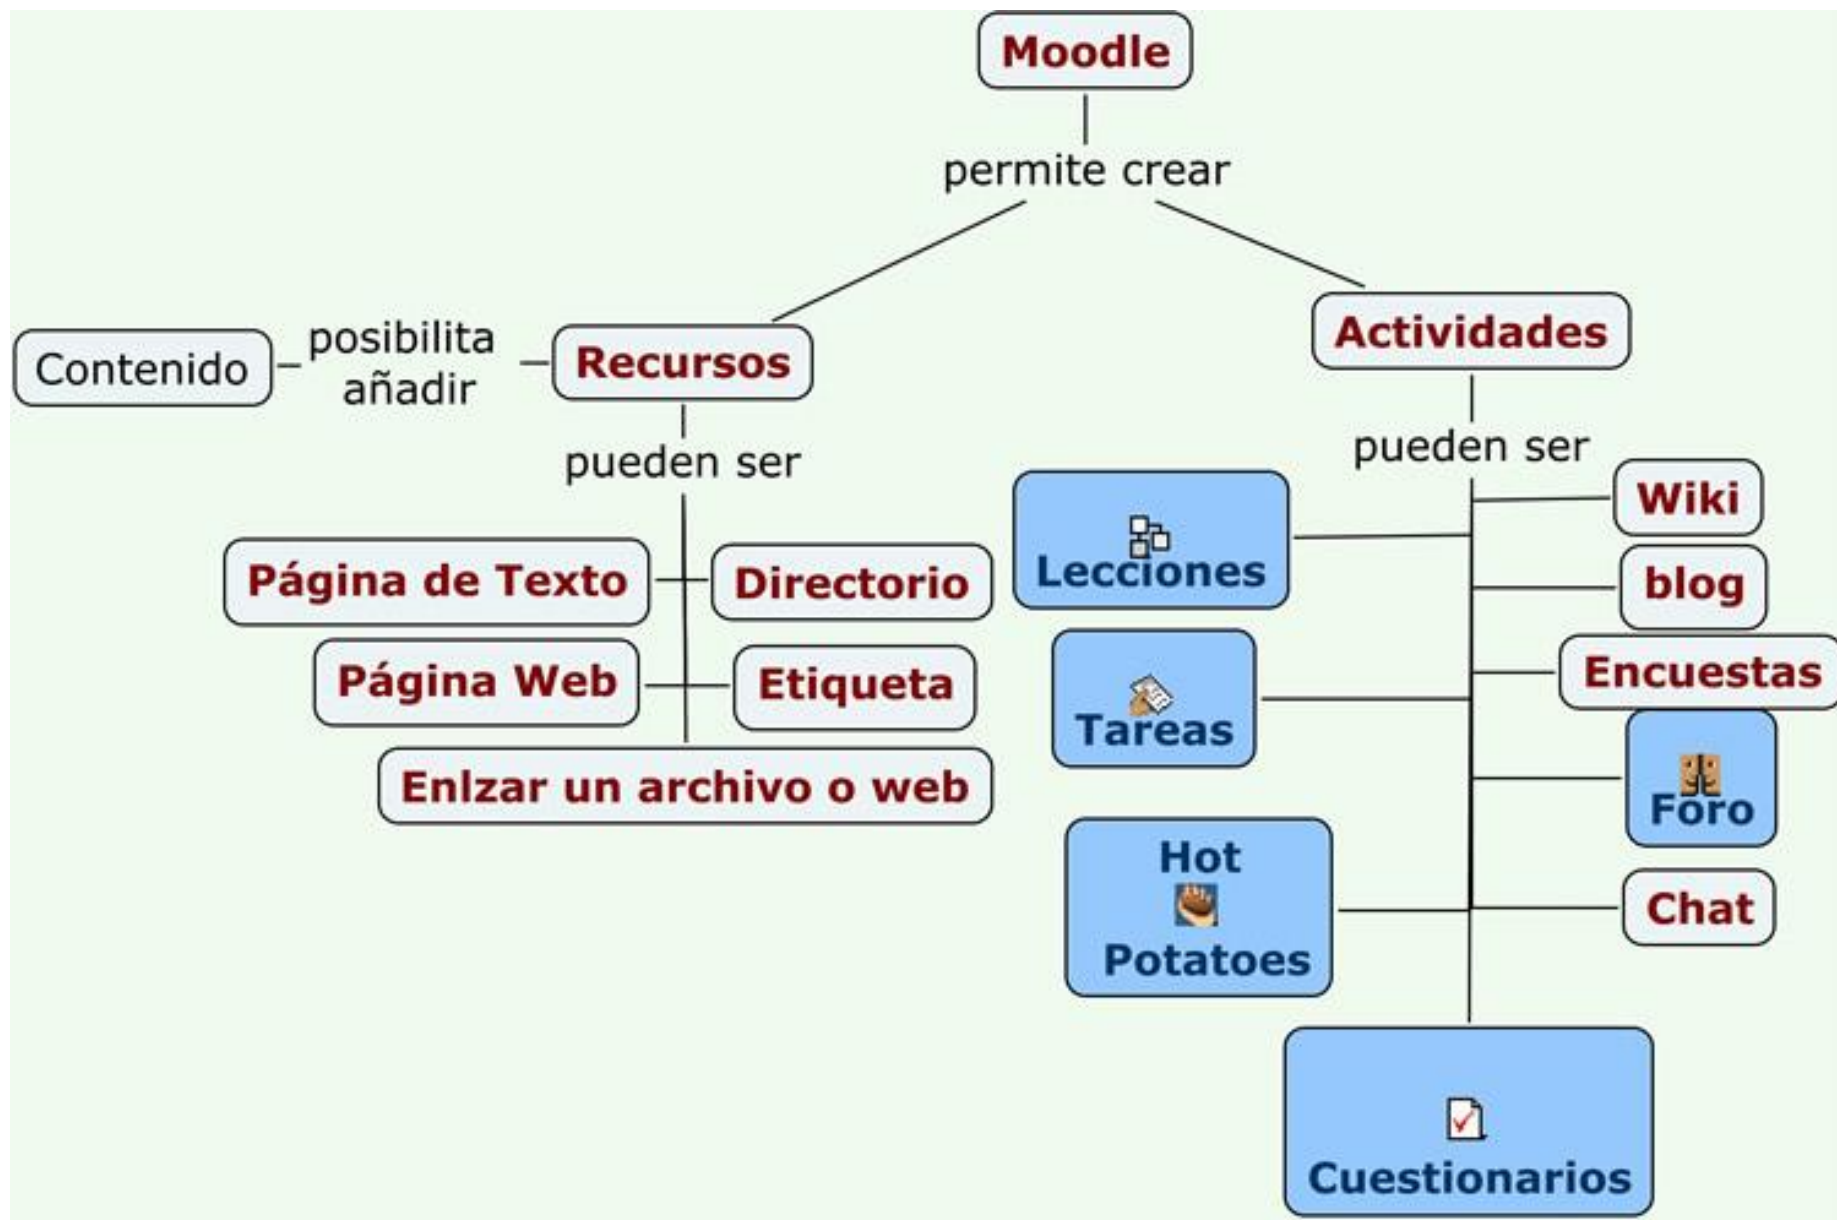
Moodle

permite crear

Recursos

posibilita añadir

Contenido

pueden ser

Página de Texto

Directorio

Página Web

Etiqueta

Enlzar un archivo o web

Actividades

pueden ser

Lecciones

Tareas

Hot Potatoes

Cuestionarios

Wiki

blog

Encuestas

Foro

Chat